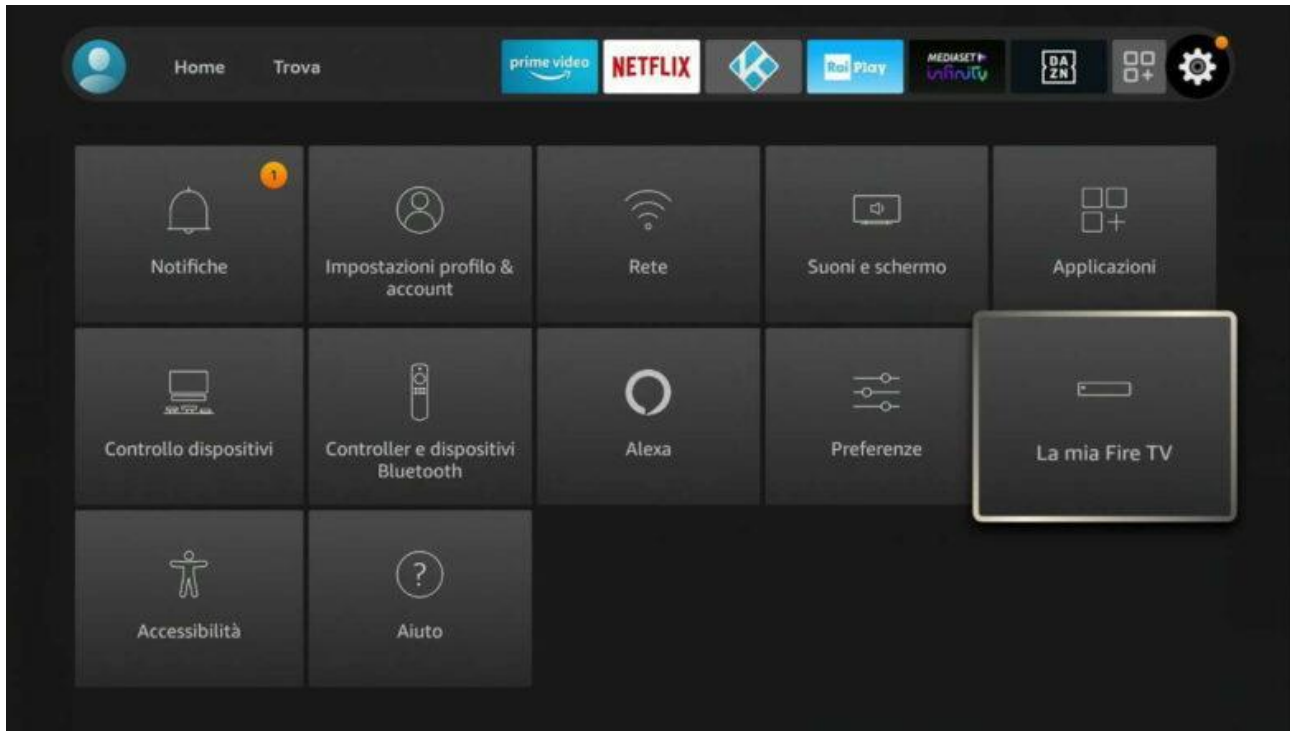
Home Trova prime video NETFLIX Rai Play MEDIASET infinity DA ZN

1

Notifiche

Impostazioni profilo & account

Rete

Suoni e schermo

Applicazioni

Controllo dispositivi

Controller e dispositivi Bluetooth

Alexa

Preferenze

La mia Fire TV

Accessibilità

Aiuto